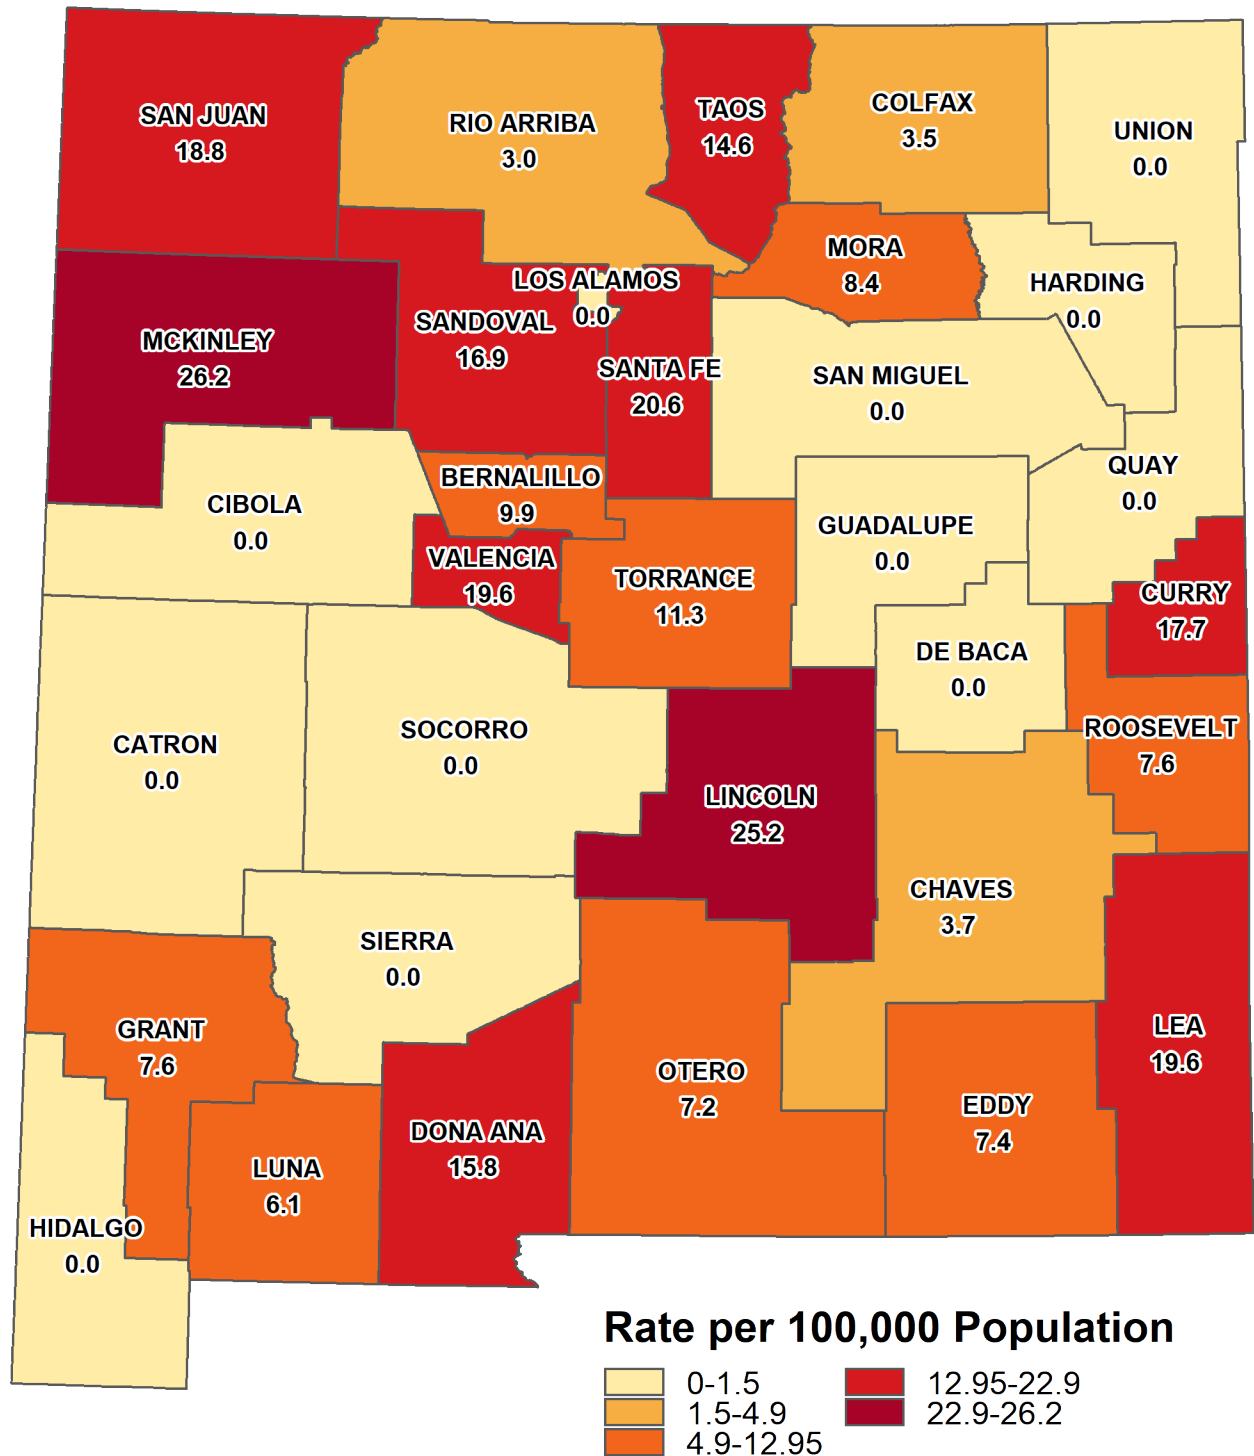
SAN JUAN
18.8

RIO ARRIBA
3.0

TAOS
14.6

COLFAX
3.5

UNION
0.0

MORA
8.4

HARDING
0.0

LOS ALAMOS
0.0

MCKINLEY
26.2

SANDOVAL
16.9

SANTA FE
20.6

SAN MIGUEL
0.0

QUAY
0.0

BERNALILLO
9.9

CIBOLA
0.0

GUADALUPE
0.0

VALENCIA
19.6

TORRANCE
11.3

CURRY
17.7

DE BACA
0.0

ROOSEVELT
7.6

CATRON
0.0

SOCORRO
0.0

LINCOLN
25.2

CHAVES
3.7

SIERRA
0.0

GRANT
7.6

OTERO
7.2

LEA
19.6

EDDY
7.4

DONA ANA
15.8

LUNA
6.1

HIDALGO
0.0

Rate per 100,000 Population
0-1.5
1.5-4.9
4.9-12.95
12.95-22.9
22.9-26.2